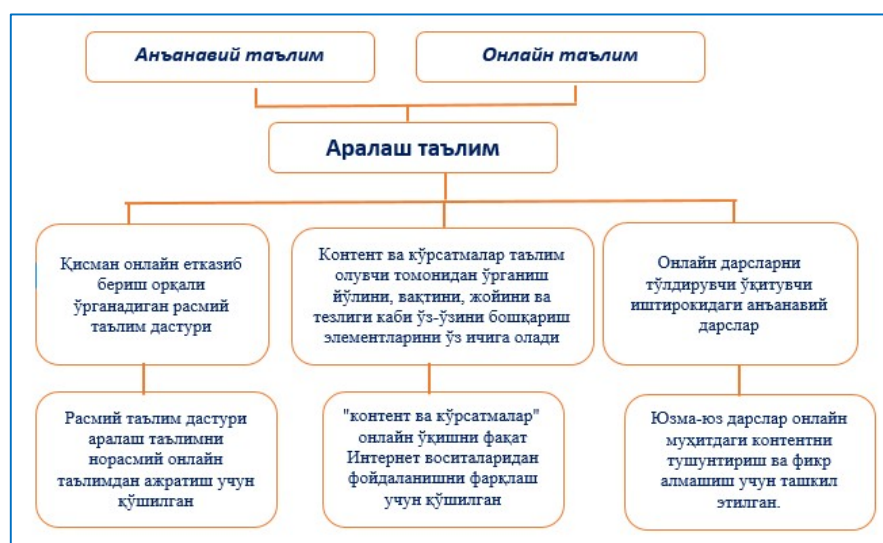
Анъанавий таълим

Онлайн таълим

Аралаш таълим

Қисман онлайн етказиб бериш орқали ўрганадиган расмий таълим дастури

Контент ва кўрсатмалар таълим олувчи томонидан ўрганиш йўлини, вақтини, жойини ва тезлиги каби ўз-ўзини бошқариш элементларини ўз ичига олади

Онлайн дарсларни тўлдирувчи ўқитувчи иштирокидаги анъанавий дарслар

Расмий таълим дастури аралаш таълимни норасмий онлайн таълимдан ажратиш учун қўшилган

"контент ва кўрсатмалар" онлайн ўқишни фақат Интернет воситаларидан фойдаланишни фарқлаш учун қўшилган

Юзма-юз дарслар онлайн муҳитдаги контентни тушунтириш ва фикр алмашиш учун ташкил этилган.